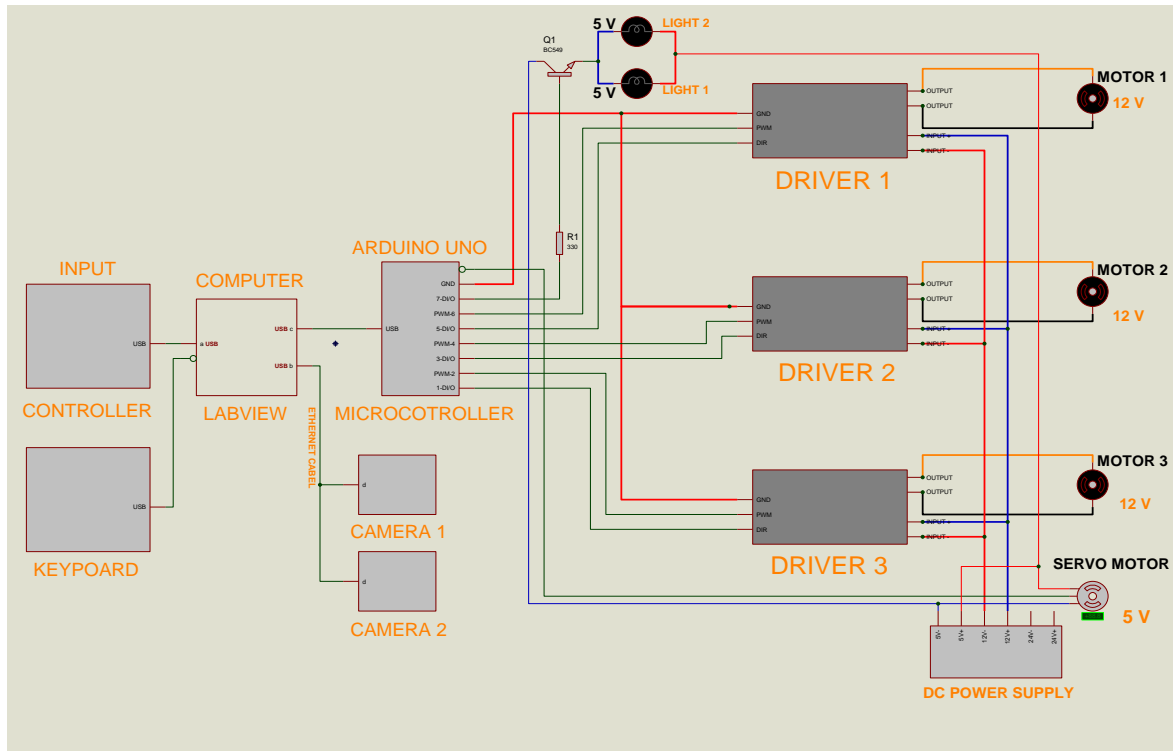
5 V LIGHT 2
Q1
BC549
5 V LIGHT 1

MOTOR 1
12 V
GND
PWM
DIR
OUTPUT
OUTPUT
INPUT+
INPUT-
DRIVER 1

R1
330

ARDUINO UNO
GND
7-DI/O
PWM-8
5-DI/O
PWM-4
3-DI/O
PWM-2
1-DI/O
USB
MICROCOTROLLER

INPUT
USB
CONTROLLER

COMPUTER
a USB
USB c
USB b
LABVIEW

ETHERNET CABEL

MOTOR 2
12 V
GND
PWM
DIR
OUTPUT
OUTPUT
INPUT+
INPUT-
DRIVER 2

d
CAMERA 1

USB
KEYPOARD

d
CAMERA 2

MOTOR 3
12 V
GND
PWM
DIR
OUTPUT
OUTPUT
INPUT+
INPUT-
DRIVER 3

SERVO MOTOR
5 V

0V-
5V+
12V-
12V+
24V-
24V+
DC POWER SUPPLY